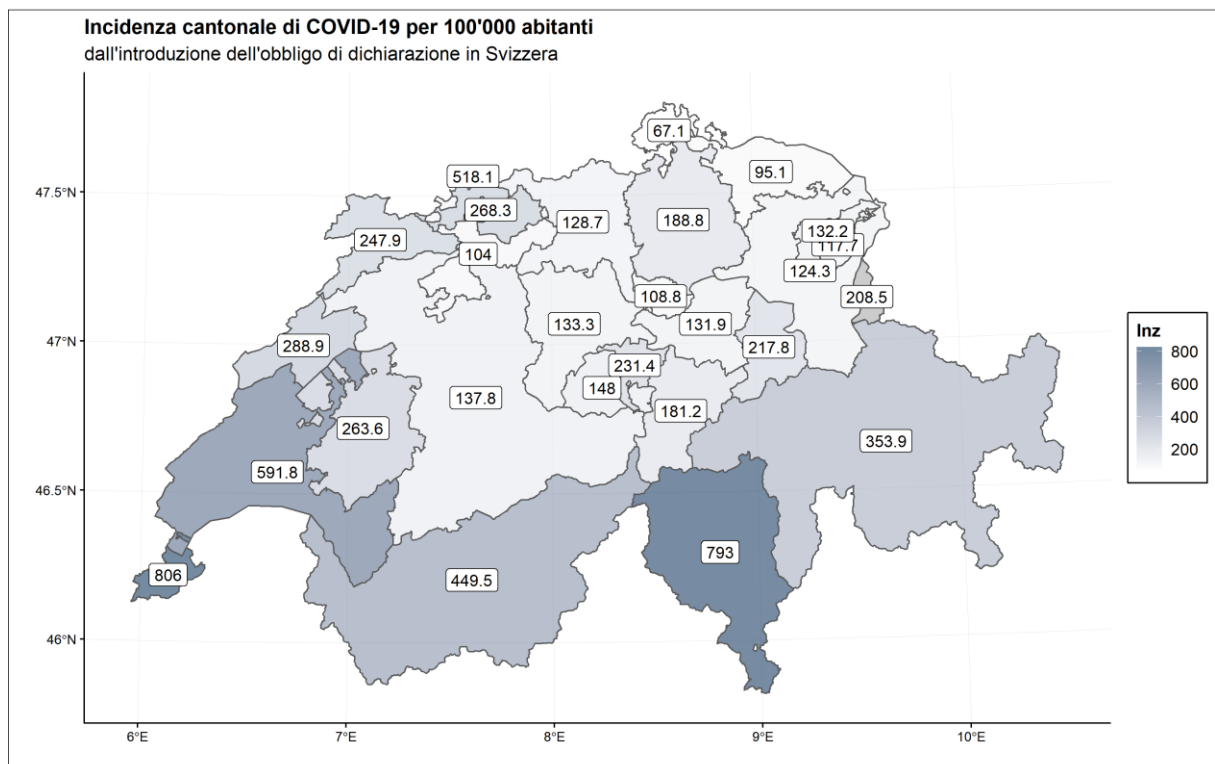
Incidenza cantonale di COVID-19 per 100'000 abitanti
dall'introduzione dell'obbligo di dichiarazione in Svizzera

67.1
518.1
95.1
268.3
128.7
188.8
247.9
132.2
117.7
104
124.3
208.5
108.8
133.3
131.9
288.9
217.8
231.4
148
137.8
181.2
263.6
353.9
591.8
793
806
449.5

47.5°N
47°N
46.5°N
46°N
6°E
7°E
8°E
9°E
10°E

Inz
800
600
400
200